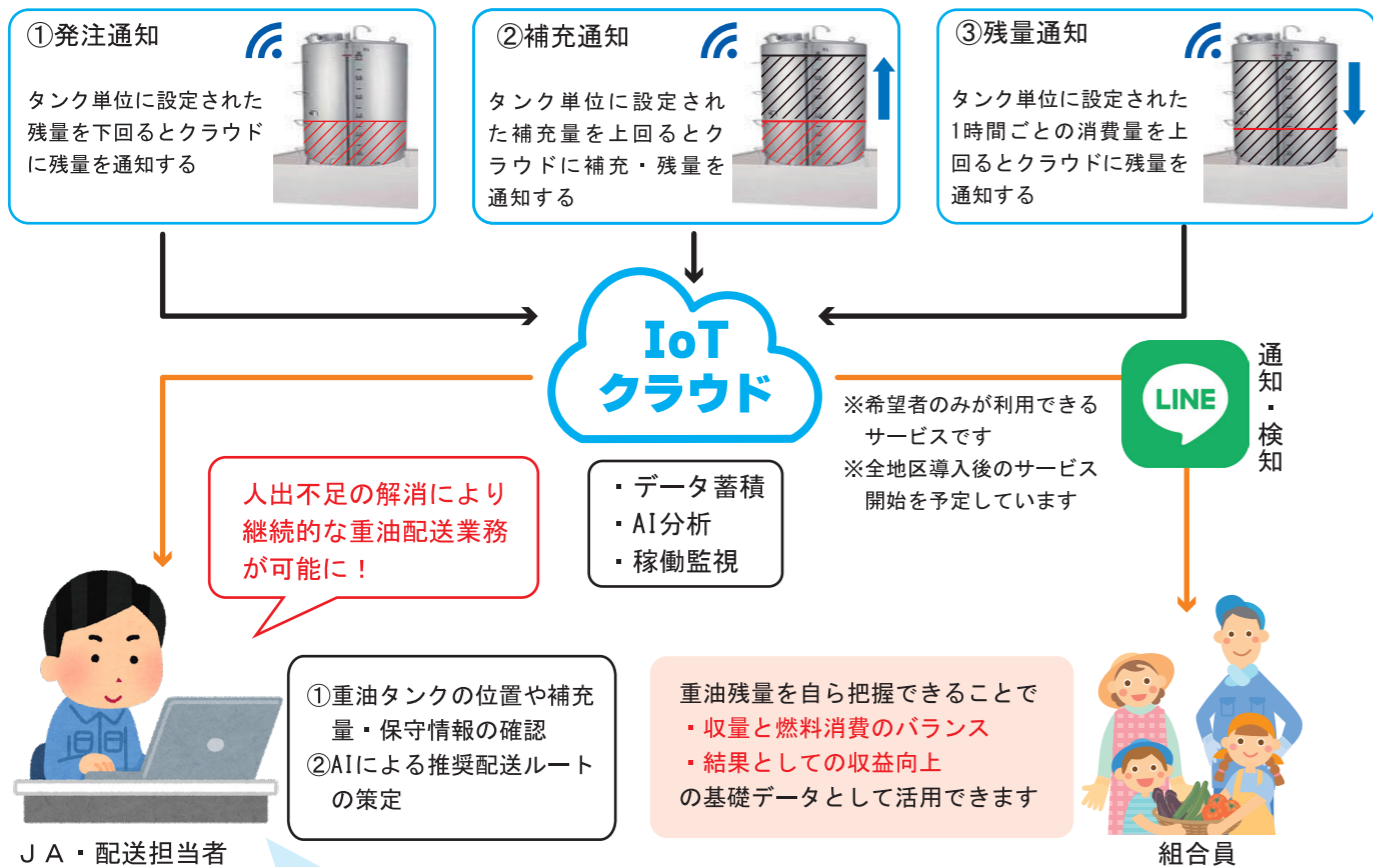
①発注通知

タンク単位に設定された残量を下回るとクラウドに残量を通知する

②補充通知

タンク単位に設定された補充量を上回るとクラウドに補充・残量を通知する

③残量通知

タンク単位に設定された1時間ごとの消費量を上回るとクラウドに残量を通知する

IoT
クラウド

・データ蓄積
・AI分析
・稼働監視

※希望者のみが利用できるサービスです
※全地区導入後のサービス開始を予定しています

LINE

通知・検知

人出不足の解消により継続的な重油配送業務が可能に！

①重油タンクの位置や補充量・保守情報の確認
②AIによる推奨配送ルートの策定

重油残量を自ら把握できることで
・収量と燃料消費のバランス
・結果としての収益向上
の基礎データとして活用できます

ＪＡ・配送担当者

組合員